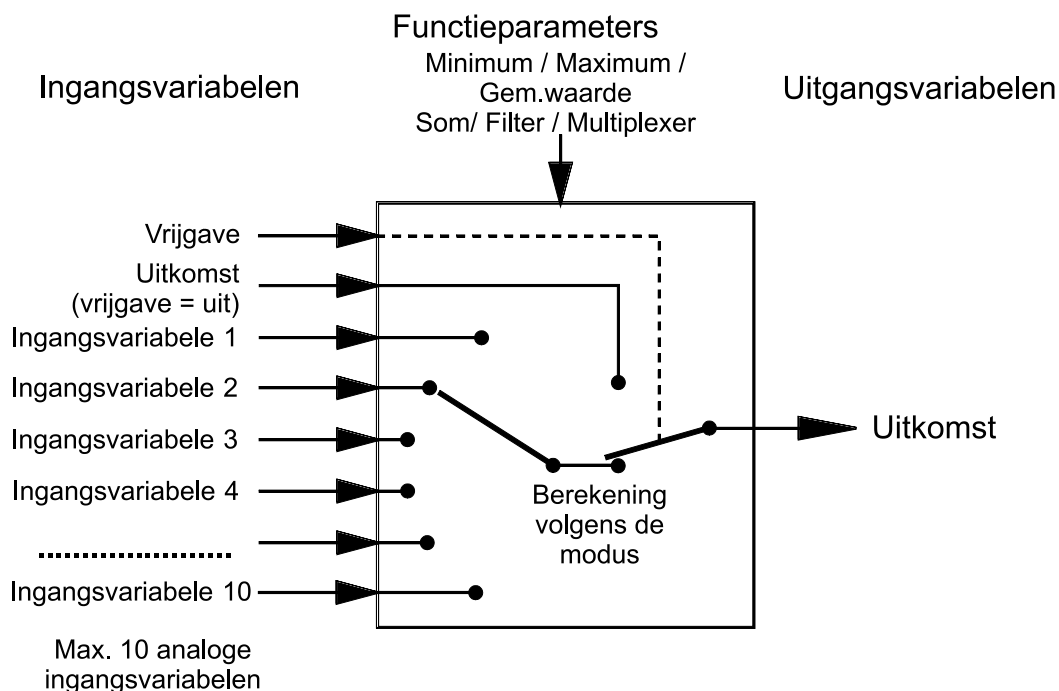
Functieparameters
Minimum / Maximum / Gem.waarde
Som/ Filter / Multiplexer

Ingangsvariabelen

Uitgangsvariabelen

Vrijgave

Uitkomst (vrijgave = uit)

Ingangsvariabele 1

Ingangsvariabele 2

Ingangsvariabele 3

Ingangsvariabele 4

....................

Ingangsvariabele 10

Berekening volgens de modus

Uitkomst

Max. 10 analoge ingangsvariabelen